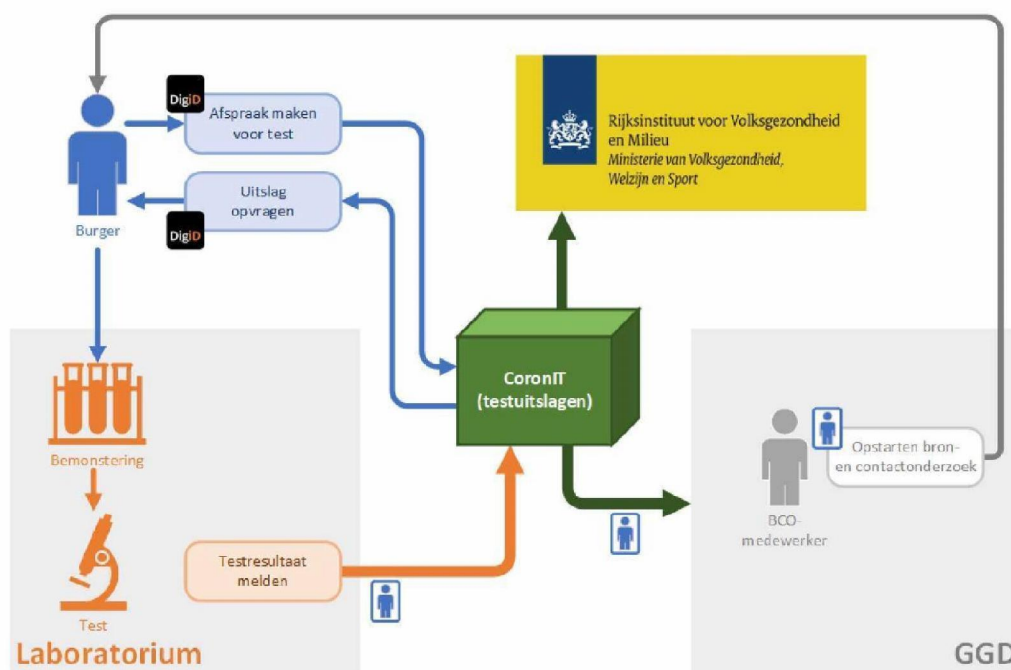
DigiD

Afspraak maken voor test

Rijksinstituut voor Volksgezondheid en Milieu
Ministerie van Volksgezondheid, Welzijn en Sport

Uitslag opvragen

DigiD

Burger

CoronIT (testuitslagen)

Bemonstering

Opstarten bron- en contactonderzoek

BCO-medewerker

Testresultaat melden

Test

Laboratorium

GGD